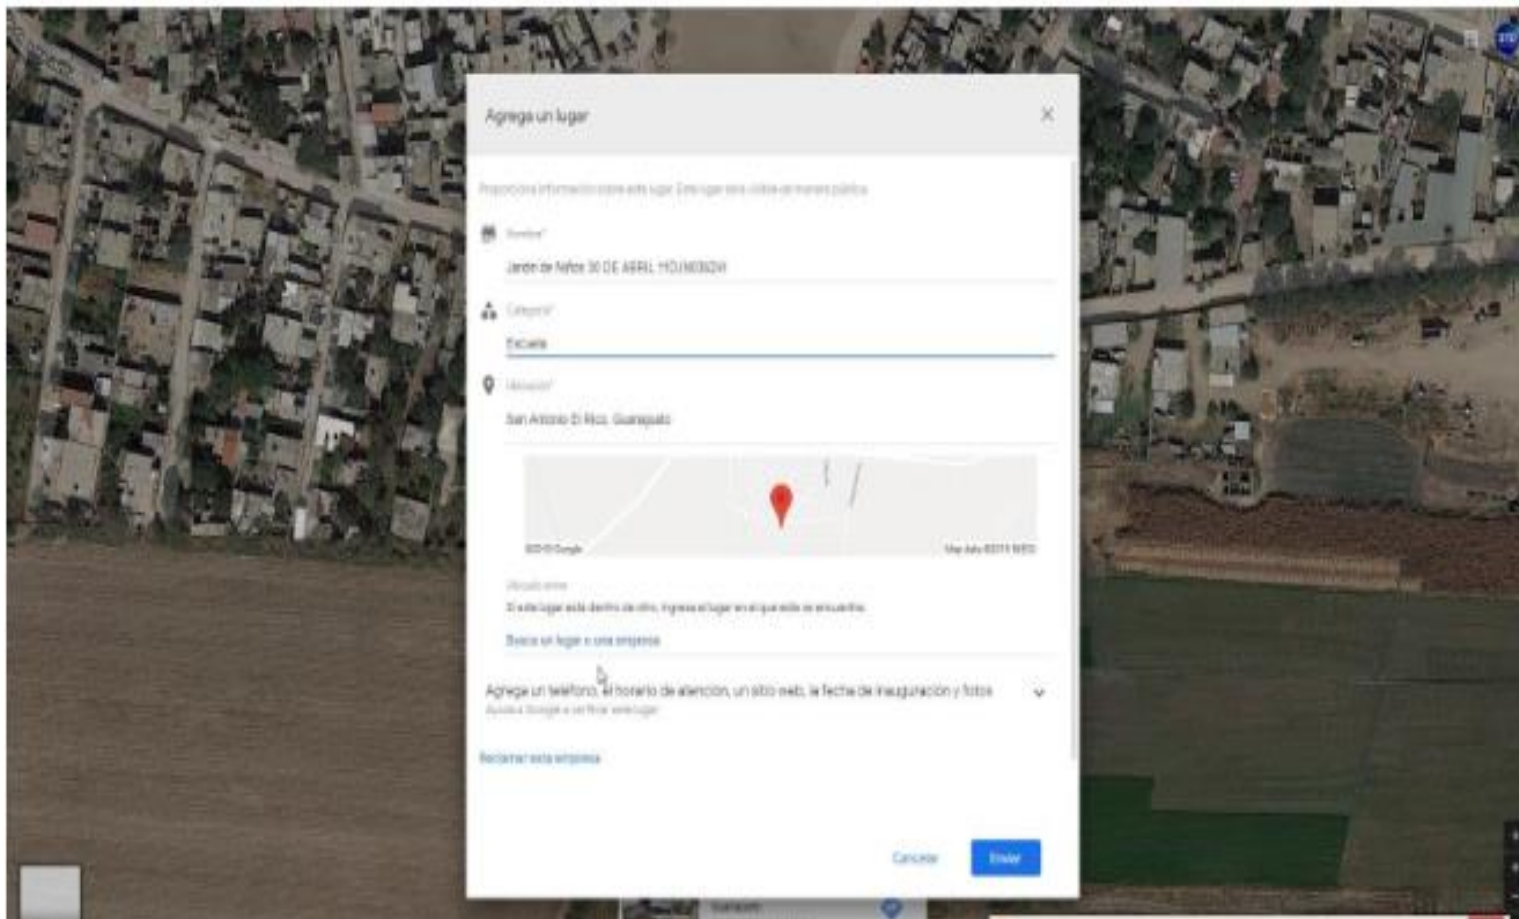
Agrega un lugar

Proporciona información sobre este lugar. Este lugar será visible de manera pública.

Nombre*

Jardín de Niños 30 DE ABRIL YOUNIBOAI

Categoría*

Escuela

Ubicación*

San Antonio El Rico, Guanajuato

©2019 Google

Map data ©2019 INEGI

Ubicado entre

Si este lugar está dentro de otro, ingresa el lugar en el que este se encuentra.

Busca un lugar o una empresa

Agrega un teléfono, el horario de atención, un sitio web, la fecha de inauguración y fotos

Ayuda a Google a verificar este lugar

Reclamar esta empresa

Cancelar

Enviar